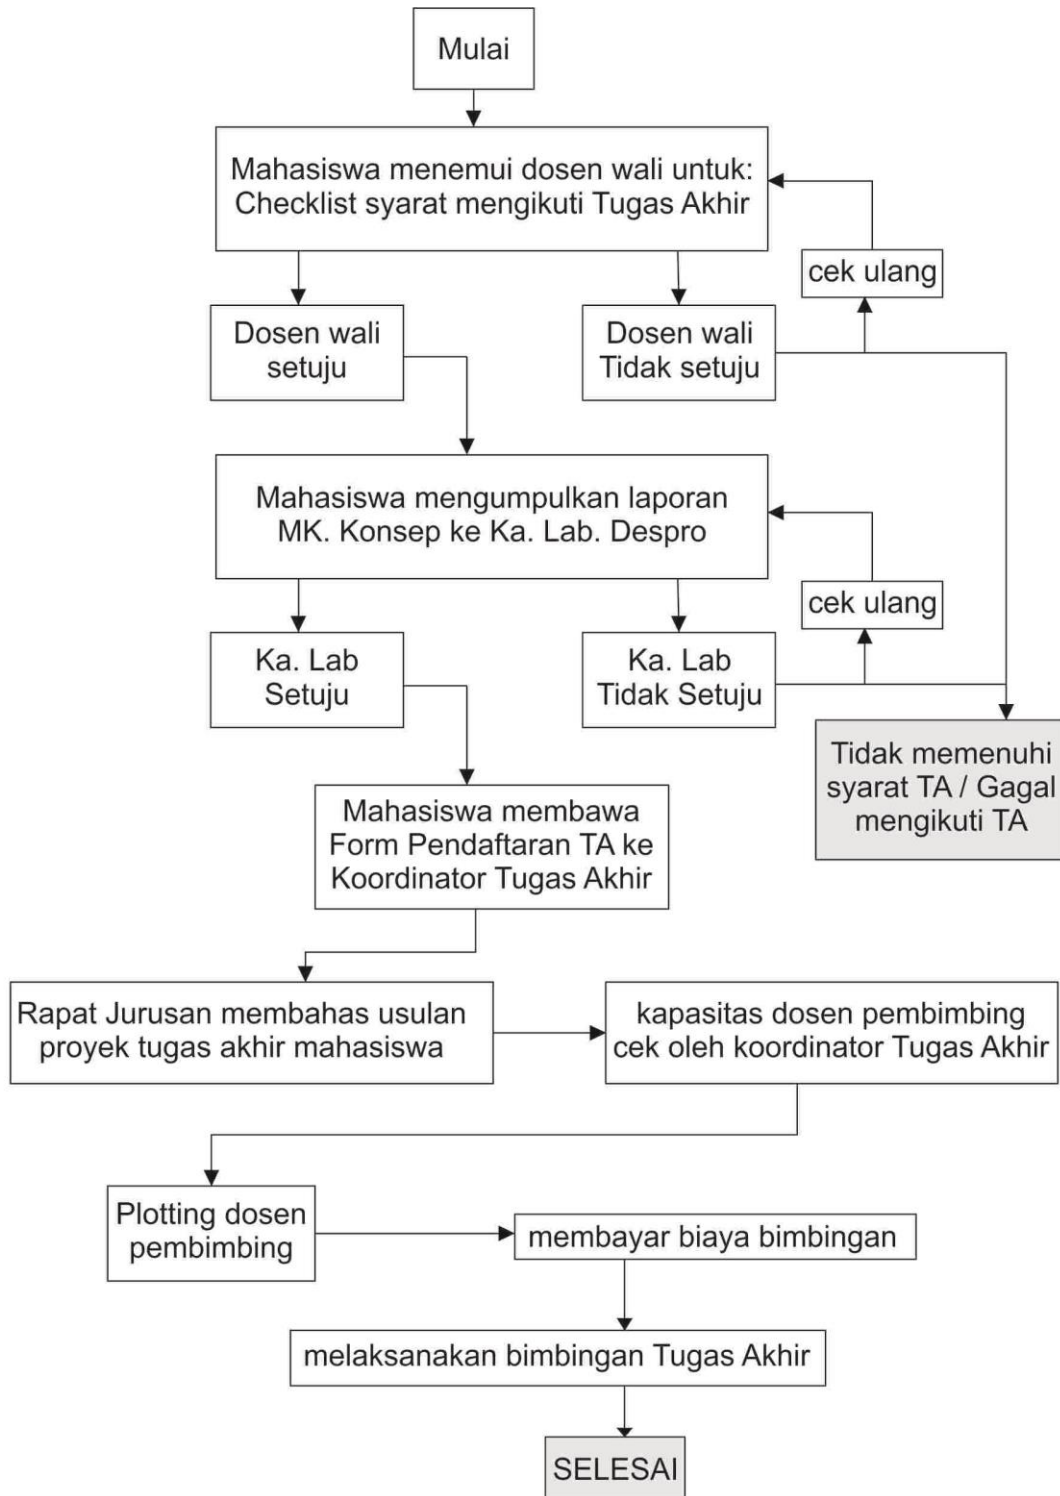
Mulai

Mahasiswa menemui dosen wali untuk: Checklist syarat mengikuti Tugas Akhir

cek ulang

Dosen wali setuju

Dosen wali Tidak setuju

Mahasiswa mengumpulkan laporan MK. Konsep ke Ka. Lab. Despro

cek ulang

Ka. Lab Setuju

Ka. Lab Tidak Setuju

Tidak memenuhi syarat TA / Gagal mengikuti TA

Mahasiswa membawa Form Pendaftaran TA ke Koordinator Tugas Akhir

Rapat Jurusan membahas usulan proyek tugas akhir mahasiswa

kapasitas dosen pembimbing cek oleh koordinator Tugas Akhir

Plotting dosen pembimbing

membayar biaya bimbingan

melaksanakan bimbingan Tugas Akhir

SELESAI